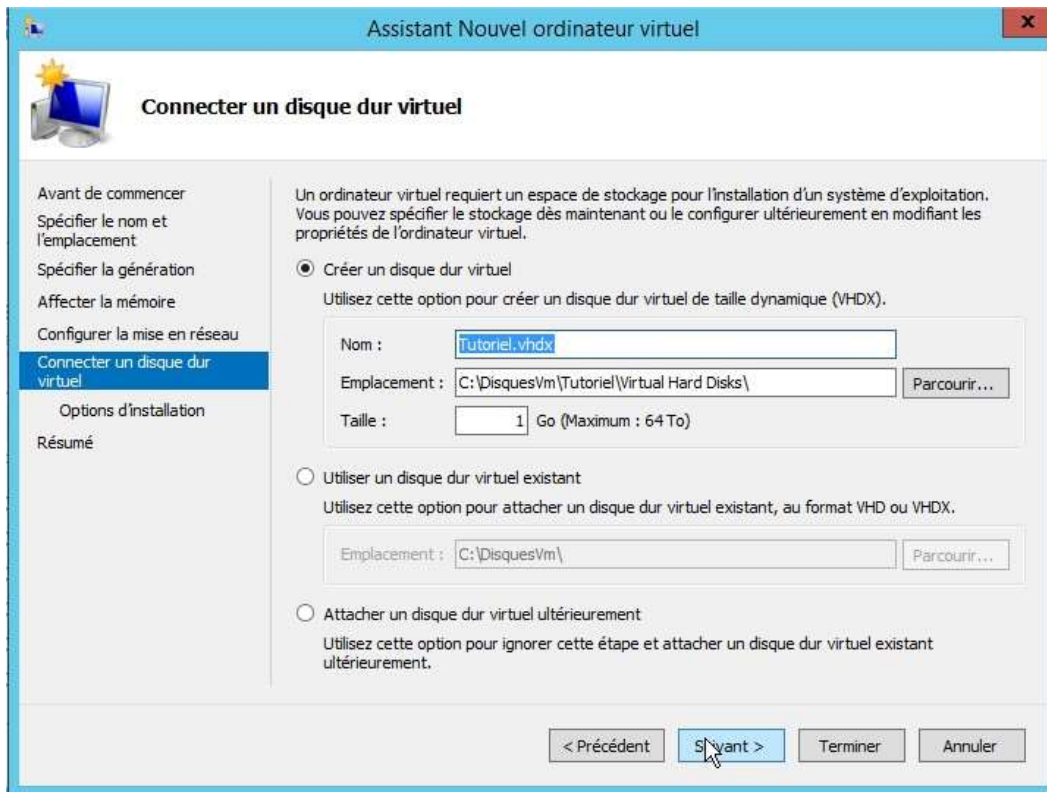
Assistant Nouvel ordinateur virtuel

x

Connecter un disque dur virtuel

Avant de commencer
Spécifier le nom et l'emplacement
Spécifier la génération
Affecter la mémoire
Configurer la mise en réseau
Connecter un disque dur virtuel
Options d'installation
Résumé

Un ordinateur virtuel requiert un espace de stockage pour l'installation d'un système d'exploitation. Vous pouvez spécifier le stockage dès maintenant ou le configurer ultérieurement en modifiant les propriétés de l'ordinateur virtuel.

Créer un disque dur virtuel

Utilisez cette option pour créer un disque dur virtuel de taille dynamique (VHDX).

Nom : Tutoriel.vhdx

Emplacement : C:\DisquesVm\Tutoriel\Virtual Hard Disks\ Parcourir...

Taille : 1 Go (Maximum : 64 To)

Utiliser un disque dur virtuel existant

Utilisez cette option pour attacher un disque dur virtuel existant, au format VHD ou VHDX.

Emplacement : C:\DisquesVm\ Parcourir...

Attacher un disque dur virtuel ultérieurement

Utilisez cette option pour ignorer cette étape et attacher un disque dur virtuel existant ultérieurement.

< Précédent Suivant > Terminer Annuler